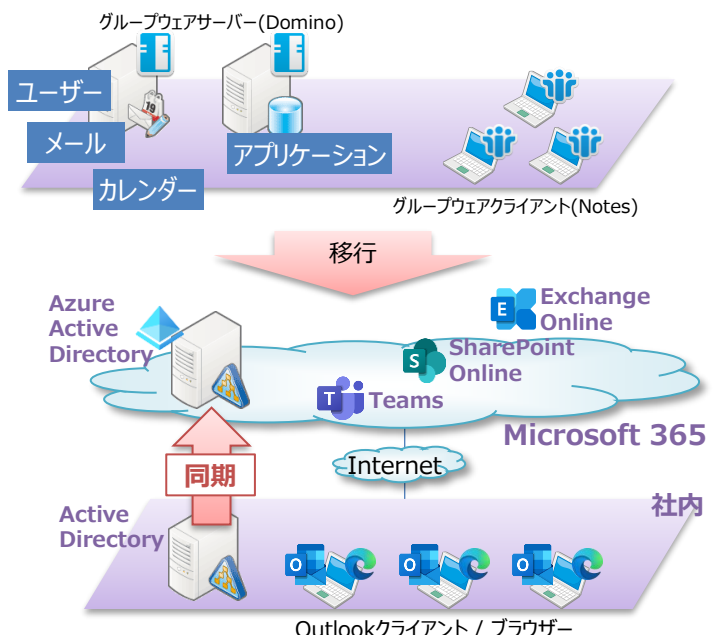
グループウェアサーバー(Domino)

ユーザー

メール

カレンダー

アプリケーション

グループウェアクライアント(Notes)

移行

Azure Active Directory

Exchange Online

SharePoint Online

Teams

Microsoft 365

Internet

同期

Active Directory

社内

Outlookクライアント / ブラウザー